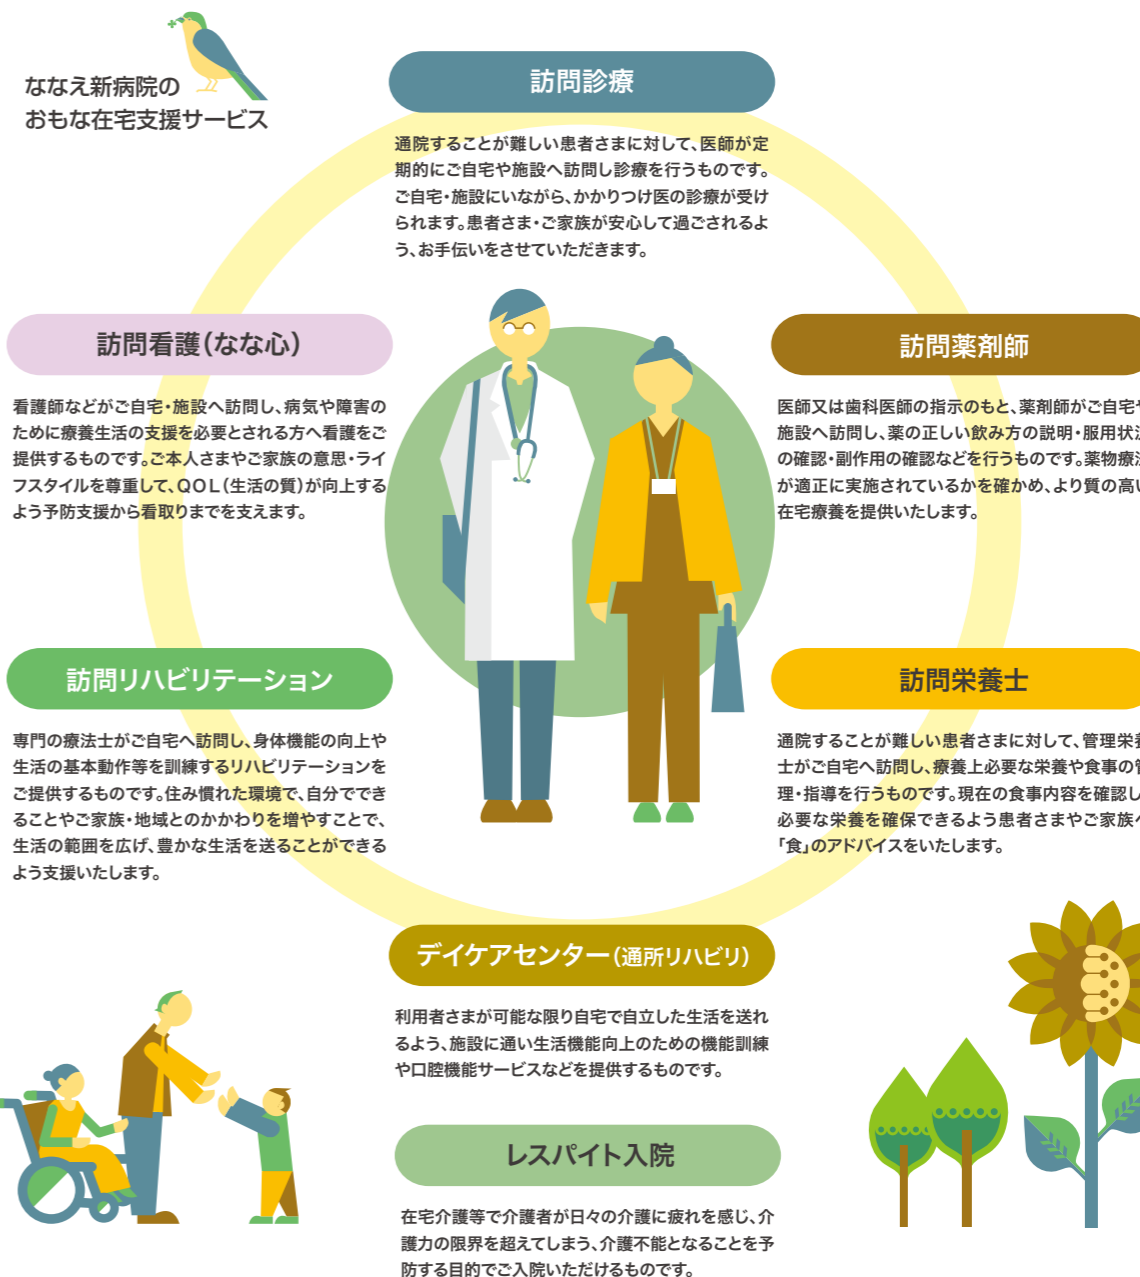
ななえ新病院の
おもな在宅支援サービス

訪問診療

通院することが難しい患者さまに対して、医師が定期的にご自宅や施設へ訪問し診療を行うものです。ご自宅・施設にいながら、かかりつけ医の診療が受けられます。患者さま・ご家族が安心して過ごされるよう、お手伝いをさせていただきます。

訪問看護（なな心）

看護師などがご自宅・施設へ訪問し、病気や障害のために療養生活の支援を必要とされる方へ看護をご提供するものです。ご本人さまやご家族の意思・ライフスタイルを尊重して、QOL（生活の質）が向上するよう予防支援から看取りまでを支えます。

訪問薬剤師

医師又は歯科医師の指示のもと、薬剤師がご自宅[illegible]施設へ訪問し、薬の正しい飲み方の説明・服用状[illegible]の確認・副作用の確認などを行うものです。薬物療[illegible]が適正に実施されているかを確かめ、より質の高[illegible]在宅療養を提供いたします。

訪問リハビリテーション

専門の療法士がご自宅へ訪問し、身体機能の向上や生活の基本動作等を訓練するリハビリテーションをご提供するものです。住み慣れた環境で、自分でできることやご家族・地域とのかかわりを増やすことで、生活の範囲を広げ、豊かな生活を送ることができるよう支援いたします。

訪問栄養士

通院することが難しい患者さまに対して、管理栄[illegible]士がご自宅へ訪問し、療養上必要な栄養や食事の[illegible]理・指導を行うものです。現在の食事内容を確認し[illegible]必要な栄養を確保できるよう患者さまやご家族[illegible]「食」のアドバイスをいたします。

デイケアセンター（通所リハビリ）

利用者さまが可能な限り自宅で自立した生活を送れるよう、施設に通い生活機能向上のための機能訓練や口腔機能サービスなどを提供するものです。

レスパイト入院

在宅介護等で介護者が日々の介護に疲れを感じ、介護力の限界を超えてしまう、介護不能となることを予防する目的でご入院いただけるものです。